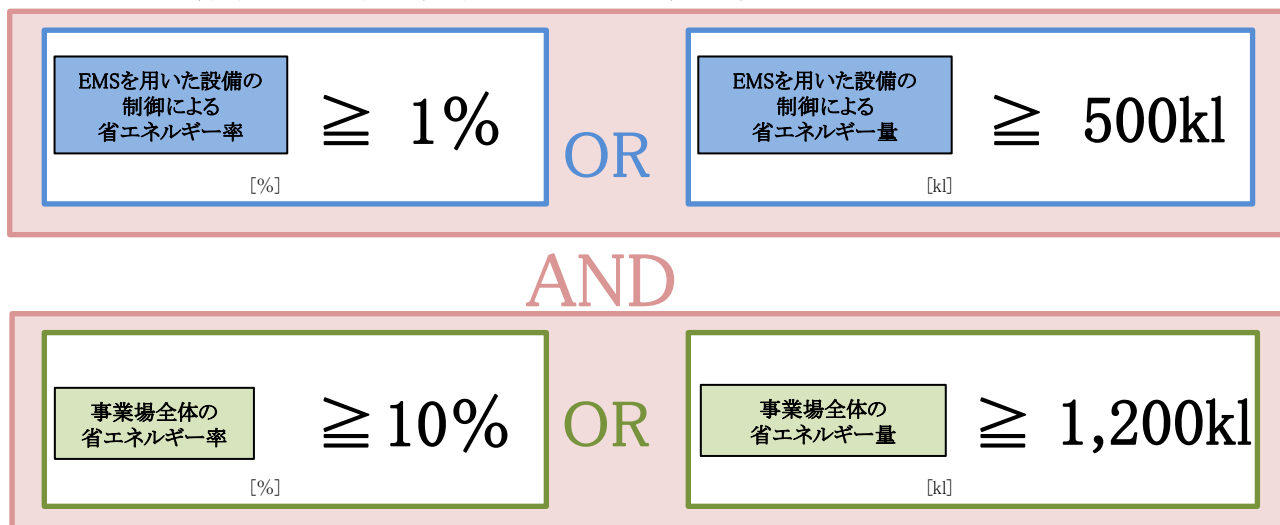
EMSを用いた設備の制御による省エネルギー率 ≧ 1%

[%]

OR

EMSを用いた設備の制御による省エネルギー量 ≧ 500kl

[kl]

AND

事業場全体の省エネルギー率 ≧10%

[%]

OR

事業場全体の省エネルギー量 ≧ 1,200kl

[kl]